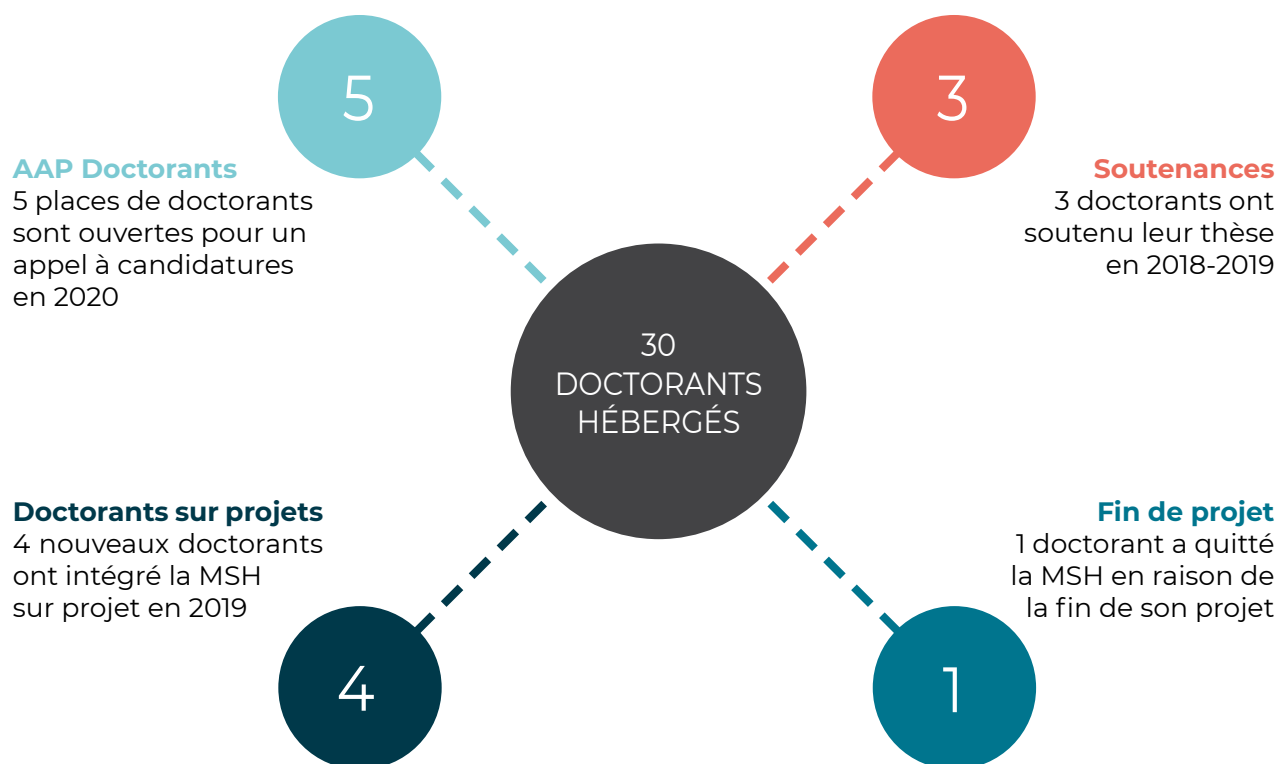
5

AAP Doctorants
5 places de doctorants sont ouvertes pour un appel à candidatures en 2020

3

Soutenances
3 doctorants ont soutenu leur thèse en 2018-2019

30
DOCTORANTS
HÉBERGÉS

Doctorants sur projets
4 nouveaux doctorants ont intégré la MSH sur projet en 2019

Fin de projet
1 doctorant a quitté la MSH en raison de la fin de son projet

4

1